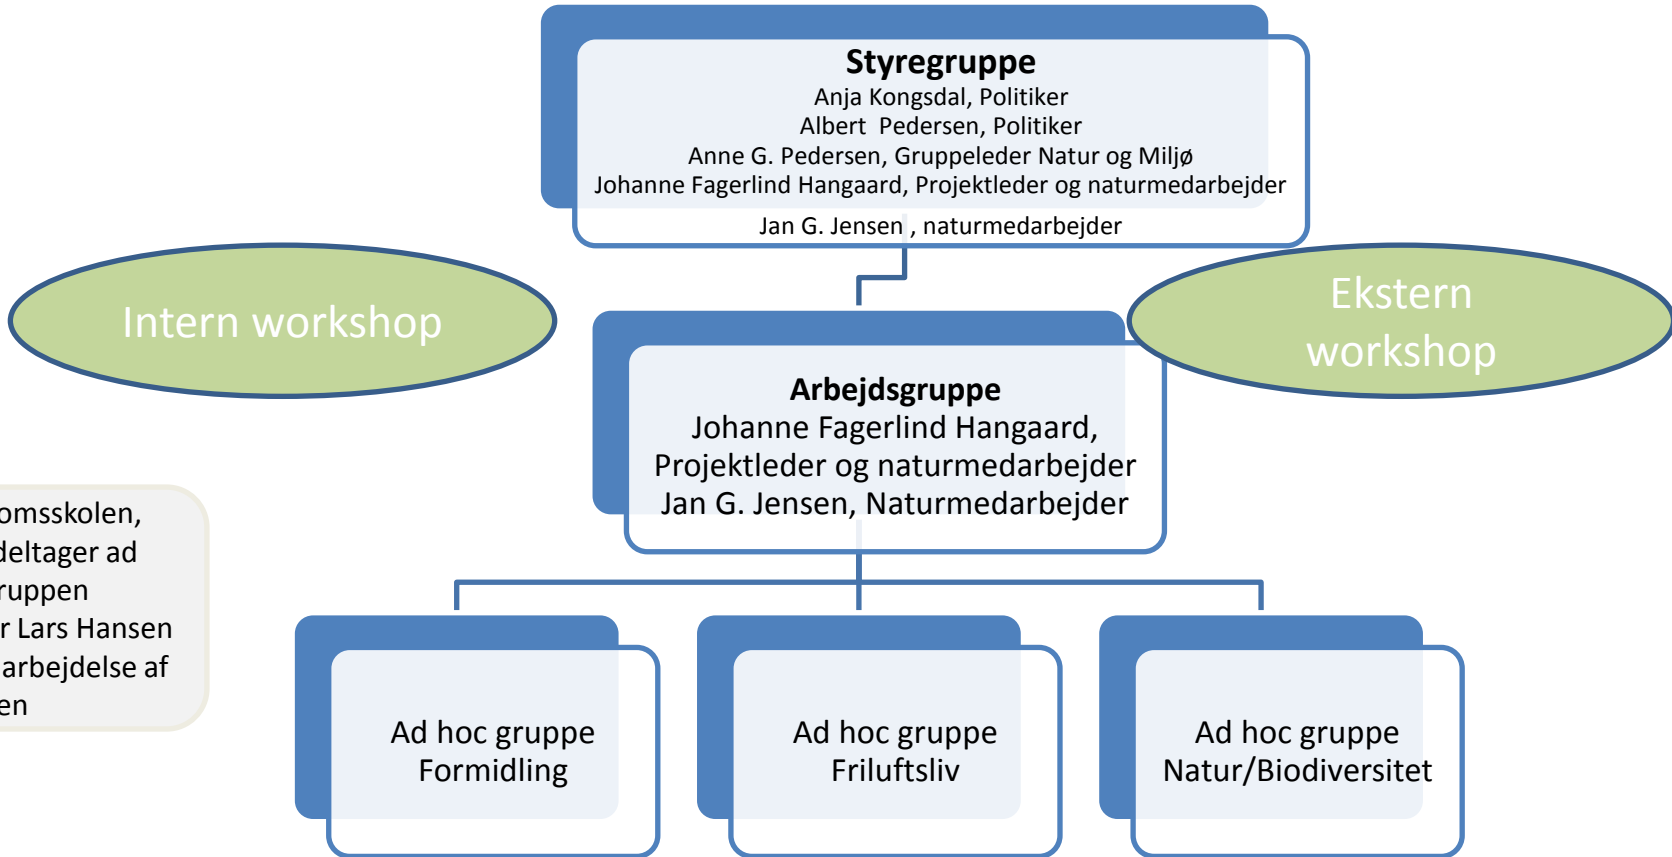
**Styregruppe**
Anja Kongsdal, Politiker
Albert Pedersen, Politiker
Anne G. Pedersen, Gruppeleder Natur og Miljø
Johanne Fagerlind Hangaard, Projektleder og naturmedarbejder
Jan G. Jensen , naturmedarbejder

Intern workshop

Ekstern workshop

**Arbejdsgruppe**
Johanne Fagerlind Hangaard, Projektleder og naturmedarbejder
Jan G. Jensen, Naturmedarbejder

omsskolen, deltager ad ruppen r Lars Hansen arbejdelse af en

Ad hoc gruppe Formidling

Ad hoc gruppe Friluftsliv

Ad hoc gruppe Natur/Biodiversitet